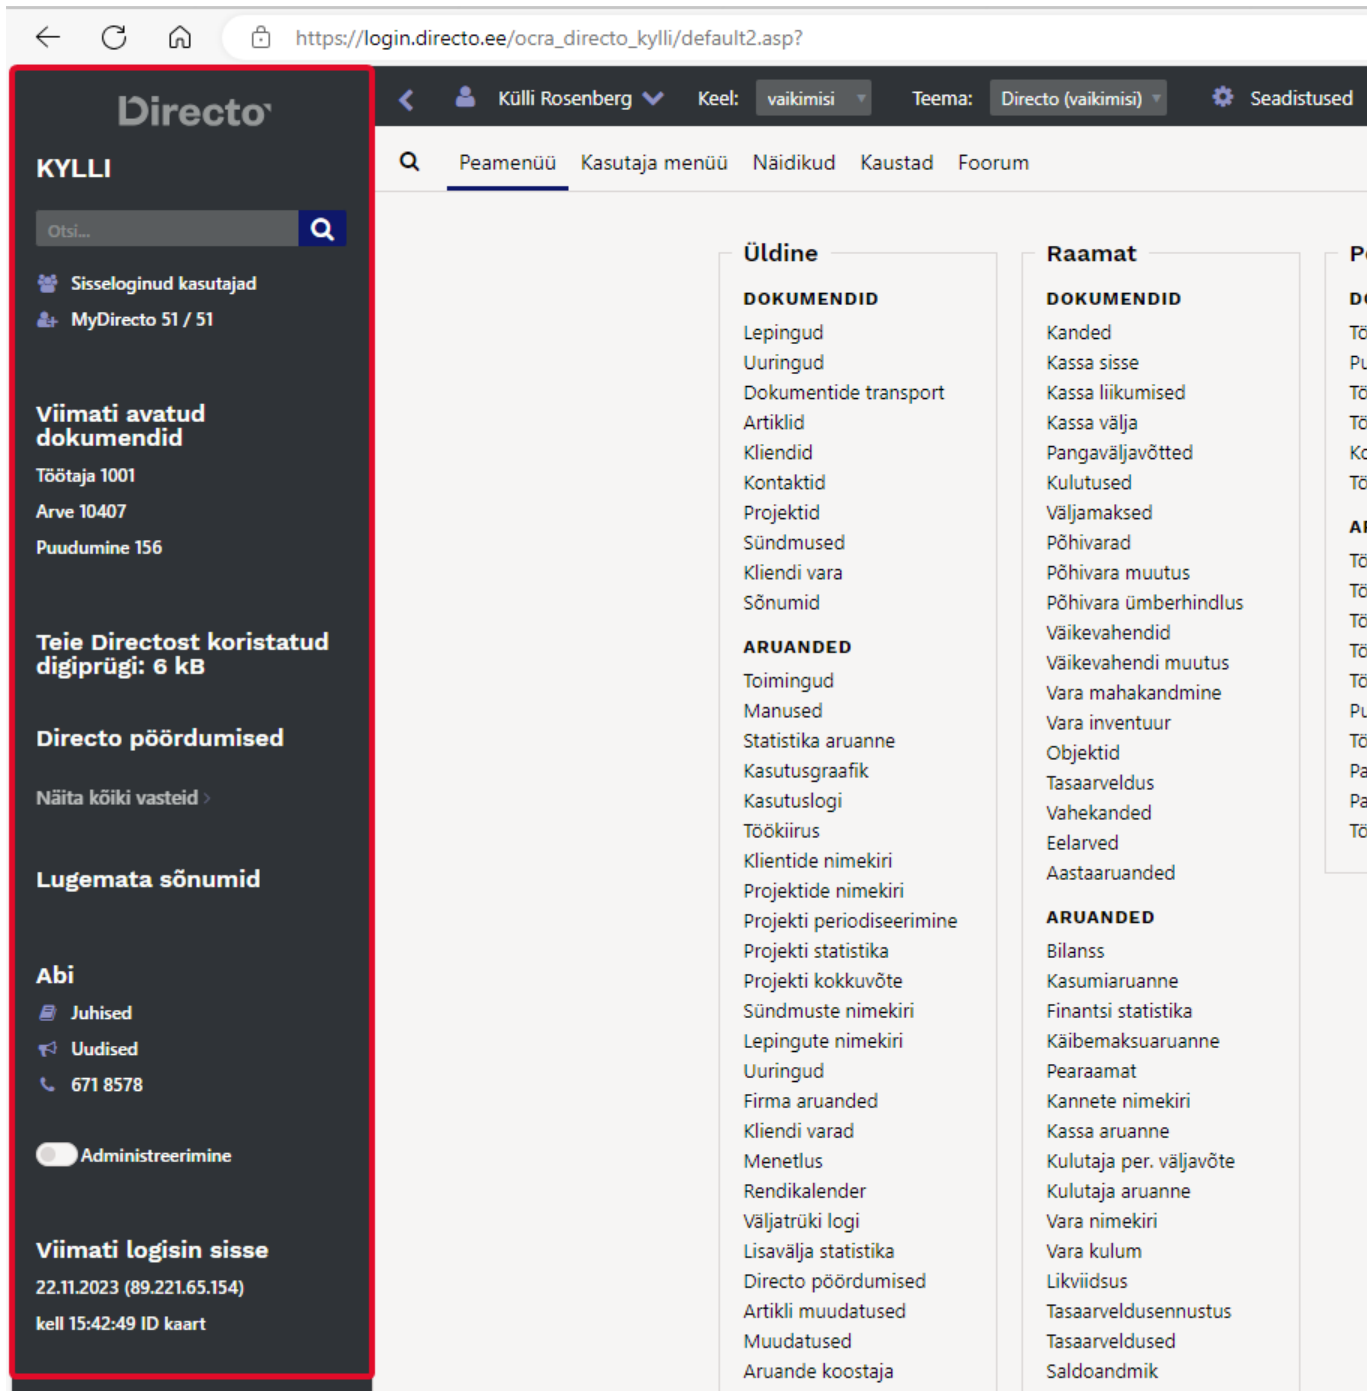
https://login.directo.ee/ocra_directo_kylli/default2.asp?

Directo
KYLLI
Otsi...
Sisseloginud kasutajad
MyDirecto 51 / 51

Viimati avatud dokumendid
Töötaja 1001
Arve 10407
Puudumine 156

Teie Directost koristatud digiprügi: 6 kB

Directo pöördumised
Näita kõiki vasteid ›

Lugemata sõnumid

Abi
Juhised
Uudised
671 8578

Administreerimine

Viimati logisin sisse
22.11.2023 (89.221.65.154)
kell 15:42:49 ID kaart

Külli Rosenberg Keel: vaikimisi Teema: Directo (vaikimisi) Seadistused

Peamenüü Kasutaja menüü Näidikud Kaustad Foorum

Üldine
DOKUMENDID
Lepingud
Uuringud
Dokumentide transport
Artiklid
Kliendid
Kontaktid
Projektid
Sündmused
Kliendi vara
Sõnumid
ARUANDED
Toimingud
Manused
Statistika aruanne
Kasutusgraafik
Kasutuslogi
Töökiirus
Klientide nimekiri
Projektide nimekiri
Projekti periodiseerimine
Projekti statistika
Projekti kokkuvõte
Sündmuste nimekiri
Lepingute nimekiri
Uuringud
Firma aruanded
Kliendi varad
Menetlus
Rendikalender
Väljatrüki logi
Lisavälja statistika
Directo pöördumised
Artikli muudatused
Muudatused
Aruande koostaja

Raamat
DOKUMENDID
Kanded
Kassa sisse
Kassa liikumised
Kassa välja
Pangaväljavõtted
Kulutused
Väljamaksed
Põhivarad
Põhivara muutus
Põhivara ümberhindlus
Väikevahendid
Väikevahendi muutus
Vara mahakandmine
Vara inventuur
Objektid
Tasaarveldus
Vahekanded
Eelarved
Aastaaruanded
ARUANDED
Bilanss
Kasumiaruanne
Finantsi statistika
Käibemaksuaruanne
Pearaamat
Kannete nimekiri
Kassa aruanne
Kulutaja per. väljavõte
Kulutaja aruanne
Vara nimekiri
Vara kulum
Likviidsus
Tasaarveldusennustus
Tasaarveldused
Saldoandmik

P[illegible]
D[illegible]
Tö
Pu
Tö
Tö
Ko
Tö
A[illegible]
Tö
Tö
Tö
Tö
Tö
Pu
Tö
Pa
Pa
Tö